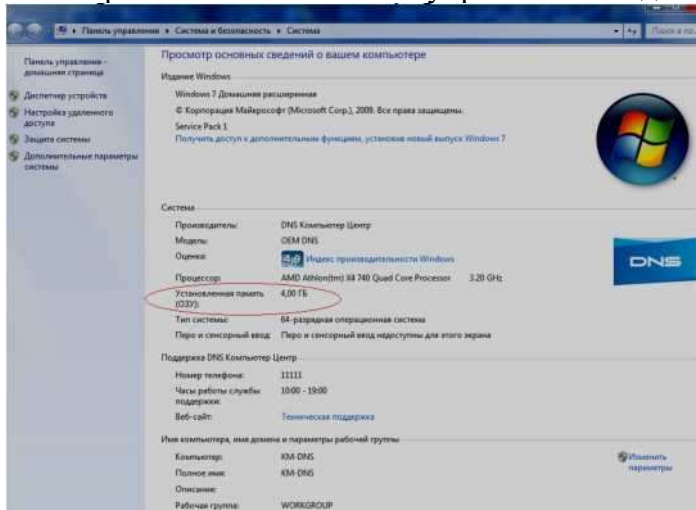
Панель управления ▸ Система и безопасность ▸ Система

Поиск в па

Панель управления - домашняя страница

Диспетчер устройств

Настройка удаленного доступа

Защита системы

Дополнительные параметры системы

Просмотр основных сведений о вашем компьютере

Издание Windows

Windows 7 Домашняя расширенная

© Корпорация Майкрософт (Microsoft Corp.), 2009. Все права защищены.

Service Pack 1

Получить доступ к дополнительным функциям, установив новый выпуск Windows 7

Система

| | |
|---|---|
| Производитель: | DNS Компьютер Центр |
| Модель: | OEM DNS |
| Оценка: | 4,6 Индекс производительности Windows |
| Процессор: | AMD Athlon(tm) X4 740 Quad Core Processor 3.20 GHz |
| Установленная память (ОЗУ): | 4,00 ГБ |
| Тип системы: | 64-разрядная операционная система |
| Перо и сенсорный ввод: | Перо и сенсорный ввод недоступны для этого экрана |

DNS

Поддержка DNS Компьютер Центр

| | |
|---|---|
| Номер телефона: | 11111 |
| Часы работы службы поддержки: | 10:00 - 19:00 |
| Веб-сайт: | Техническая поддержка |

Имя компьютера, имя домена и параметры рабочей группы

| | |
|---|---|
| Компьютер: | KM-DNS |
| Полное имя: | KM-DNS |
| Описание: | |
| Рабочая группа: | WORKGROUP |

Изменить параметры